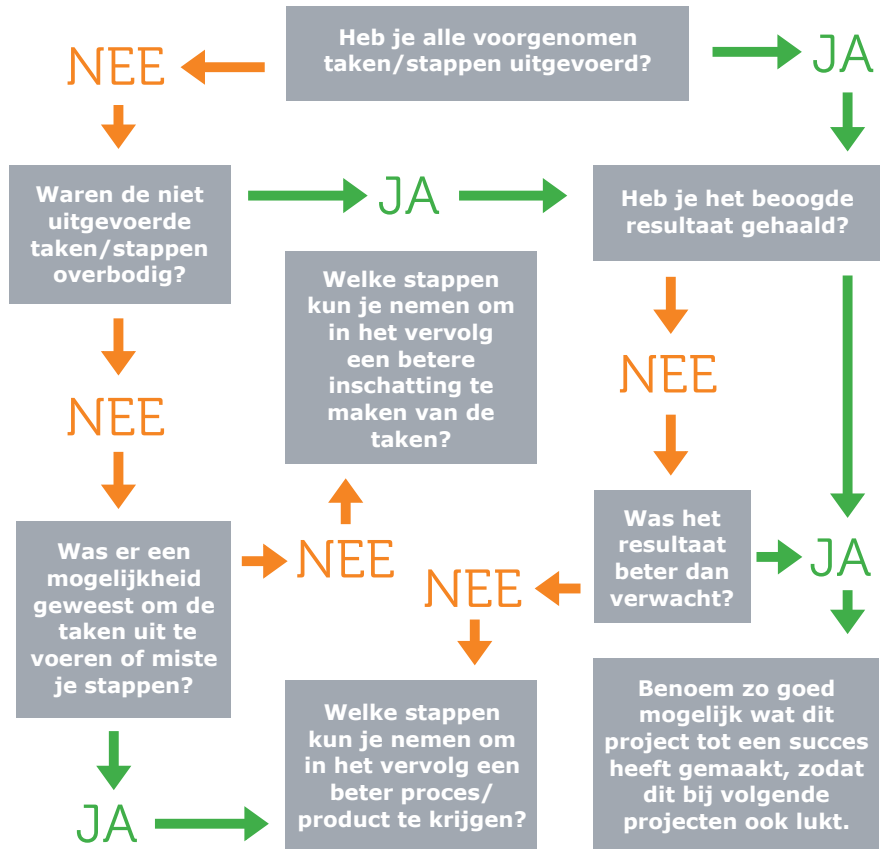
Heb je alle voorgenomen taken/stappen uitgevoerd?

NEE

JA

Waren de niet uitgevoerde taken/stappen overbodig?

JA

Heb je het beoogde resultaat gehaald?

Welke stappen kun je nemen om in het vervolg een betere inschatting te maken van de taken?

NEE

NEE

Was het resultaat beter dan verwacht?

JA

Was er een mogelijkheid geweest om de taken uit te voeren of miste je stappen?

NEE

NEE

Welke stappen kun je nemen om in het vervolg een beter proces/ product te krijgen?

Benoem zo goed mogelijk wat dit project tot een succes heeft gemaakt, zodat dit bij volgende projecten ook lukt.

JA